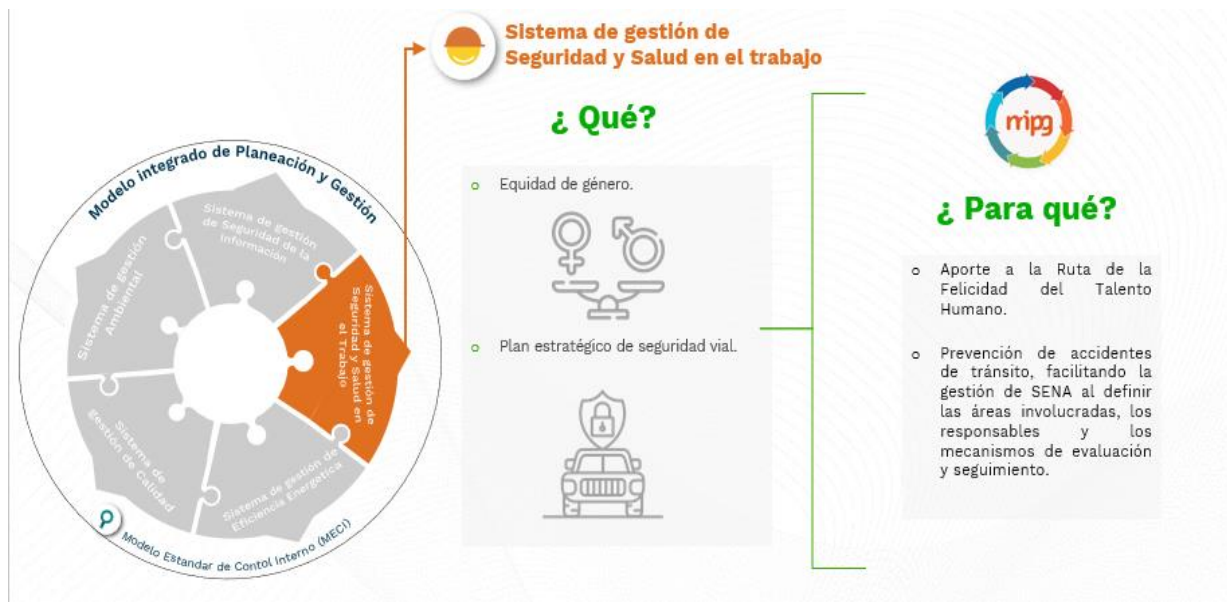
Modelo integrado de Planeación y Gestión

Sistema de gestión de Seguridad de la Información

Sistema de gestión Ambiental

Sistema de gestión de Seguridad y Salud en el Trabajo

Sistema de gestión de Calidad

Sistema de gestión de Eficiencia Energética

Modelo Estandar de Contol Interno (MECI)

Sistema de gestión de Seguridad y Salud en el trabajo

¿ Qué?

o Equidad de género.

o Plan estratégico de seguridad vial.

mipg

¿ Para qué?

o Aporte a la Ruta de la Felicidad del Talento Humano.

o Prevención de accidentes de tránsito, facilitando la gestión de SENA al definir las áreas involucradas, los responsables y los mecanismos de evaluación y seguimiento.